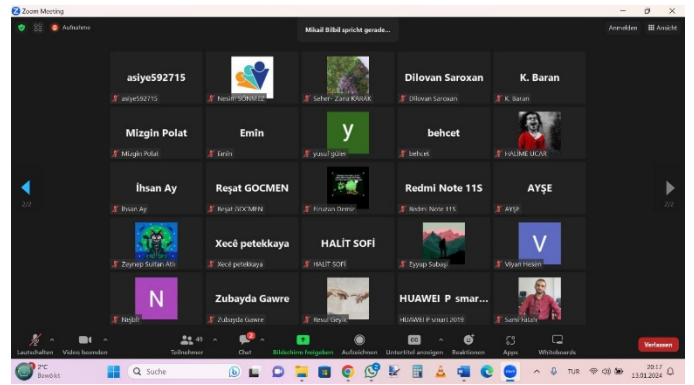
Zoom Meeting

Aufnahme

Mikail Bibil spricht gerade...

Anmelden

Ansicht

asiye592715

asiye592715

Nesrin SÖNMEZ

Seher- Zana KARAK

Dilovan Saroxan

Dilovan Saroxan

K. Baran

K. Baran

Mizgin Polat

Mizgin Polat

Emîn

Emin

y

yusuf güler

behcet

behcet

HALİME UCAR

İhsan Ay

İhsan Ay

Reşat GOCMEN

Reşat GOCMEN

Firuzan Demir

Redmi Note 11S

Redmi Note 11S

AYŞE

AYŞE

2/2

2/2

Zeynep Sultan Atlı

Xecê petekkaya

Xecê petekkaya

HALİT SOFİ

HALİT SOFİ

Eyyup Subaşi

V

Viyan Hesen

N

Nejbir

Zubayda Gawre

Zubayda Gawre

Resul Geyik

HUAWEI P smar...

HUAWEI P smart 2019

Sami Nasir

Lautschalten

Video beenden

Teilnehmer 49

Chat

Bildschirm freigeben

Aufzeichnen

Untertitel anzeigen

Reaktionen

Apps

Whiteboards

Verlassen

2°C
Bewölkt

Suche

TUR

20:17
13.01.2024